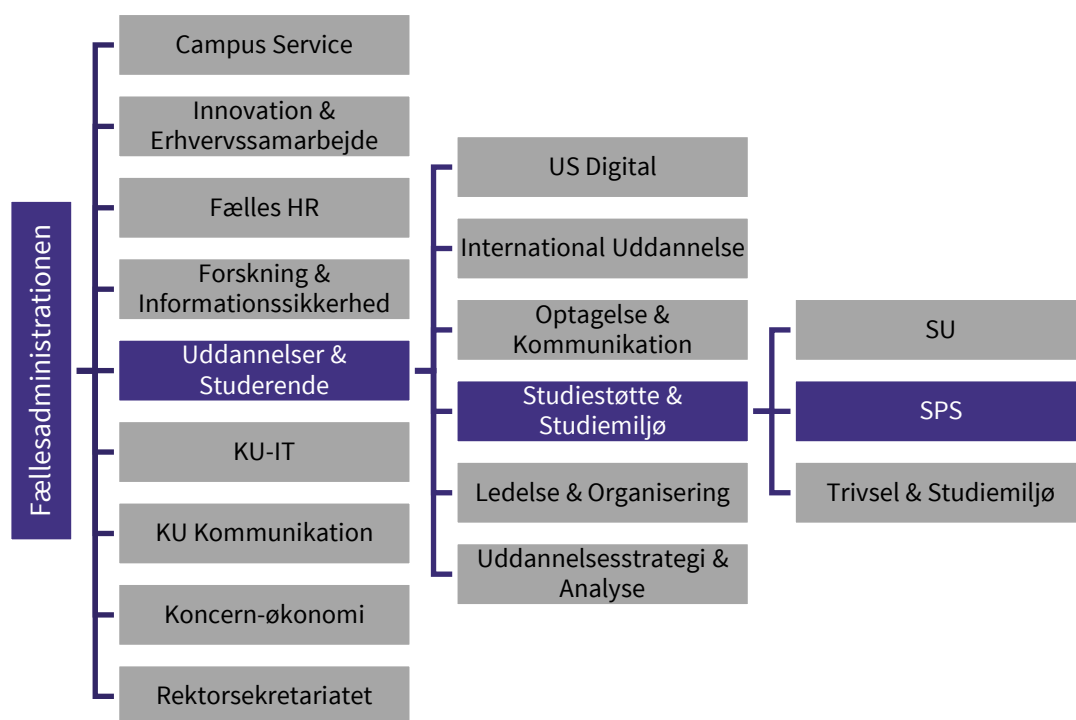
Fællesadministrationen

Campus Service

Innovation & Erhvervssamarbejde

Fælles HR

Forskning & Informationssikkerhed

Uddannelser & Studerende

KU-IT

KU Kommunikation

Koncern-økonomi

Rektorsekretariatet

US Digital

International Uddannelse

Optagelse & Kommunikation

Studiestøtte & Studiemiljø

Ledelse & Organisering

Uddannelsesstrategi & Analyse

SU

SPS

Trivsel & Studiemiljø